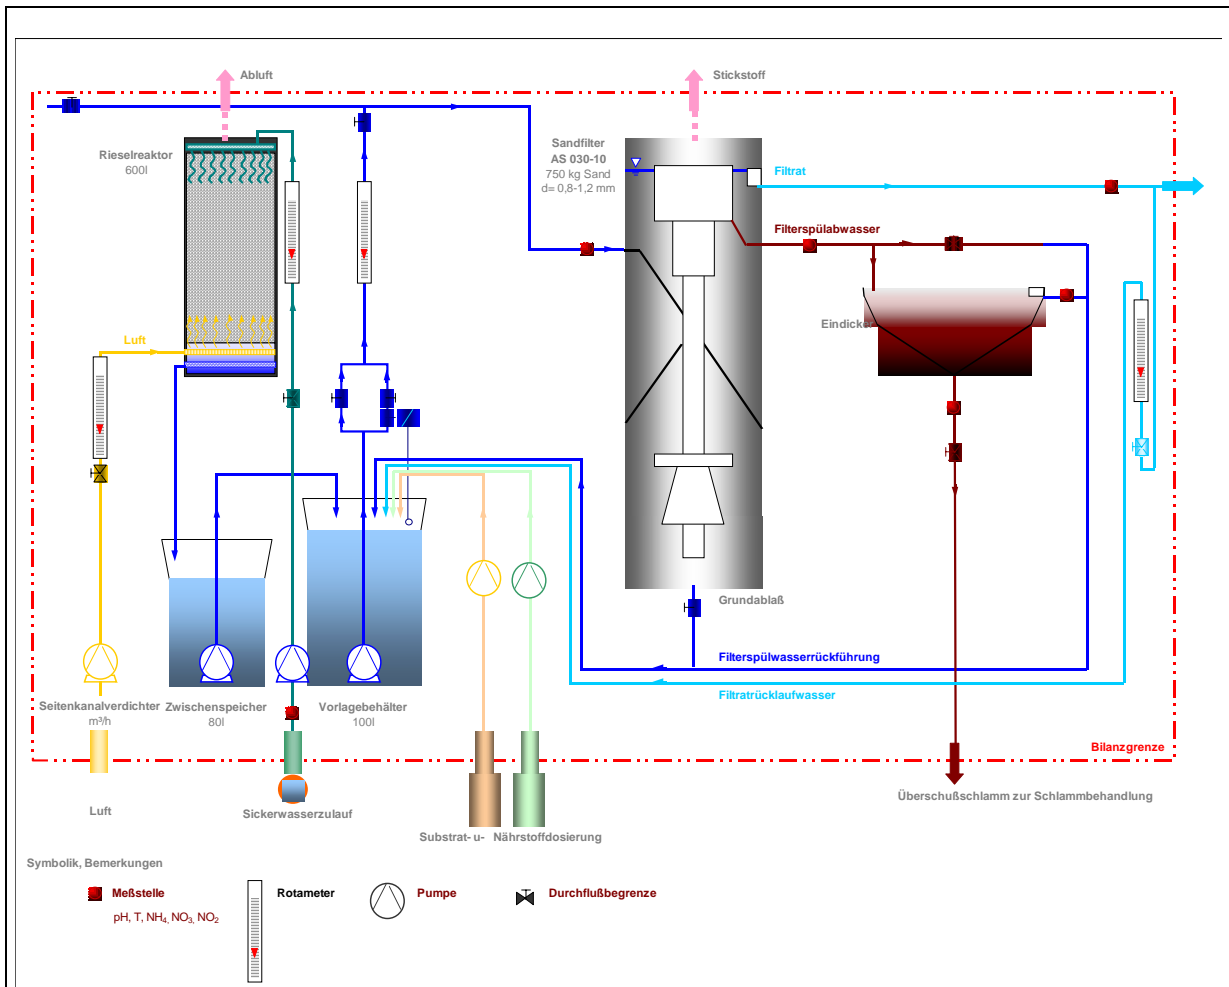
Abluft

Stickstoff

Rieselreaktor
600l

Sandfilter
AS 030-10
750 kg Sand
d= 0,8-1,2 mm

Filtrat

Filterspülabwasser

Eindicker

Luft

Grundablaß

Filterspülwasserrückführung

Filtratrücklaufwasser

Seitenkanalverdichter
m³/h

Zwischenspeicher
80l

Vorlagebehälter
100l

Bilanzgrenze

Überschußschlamm zur Schlammbehandlung

Luft

Sickerwasserzulauf

Substrat- u- Nährstoffdosierung

Symbolik, Bemerkungen

Meßstelle
pH, T, $NH_4$, $NO_3$, $NO_2$

Rotameter

Pumpe

Durchflußbegrenze